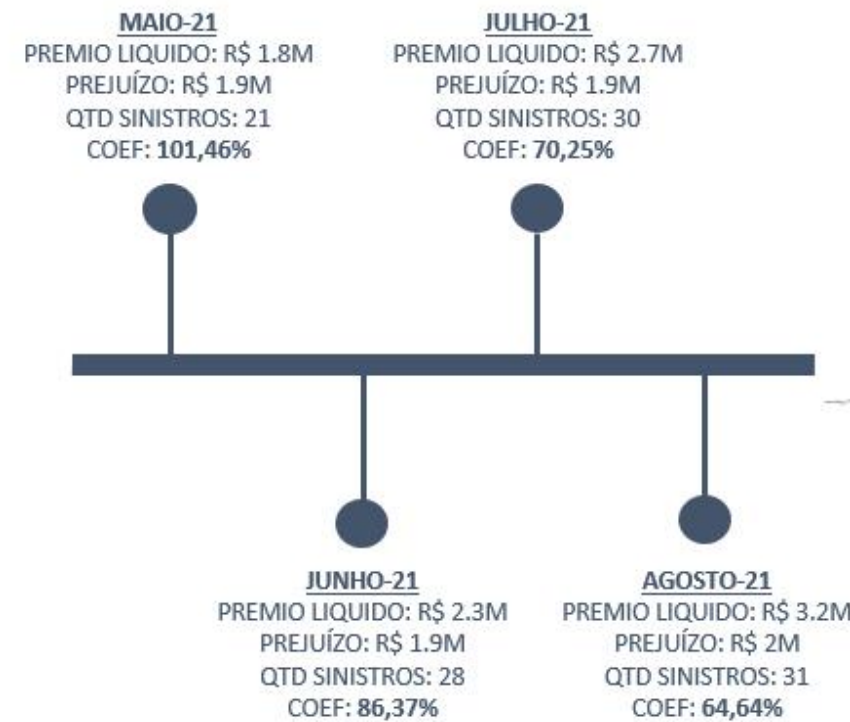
MAIO-21
PREMIO LIQUIDO: R$ 1.8M
PREJUÍZO: R$ 1.9M
QTD SINISTROS: 21
COEF: 101,46%

JULHO-21
PREMIO LIQUIDO: R$ 2.7M
PREJUÍZO: R$ 1.9M
QTD SINISTROS: 30
COEF: 70,25%

JUNHO-21
PREMIO LIQUIDO: R$ 2.3M
PREJUÍZO: R$ 1.9M
QTD SINISTROS: 28
COEF: 86,37%

AGOSTO-21
PREMIO LIQUIDO: R$ 3.2M
PREJUÍZO: R$ 2M
QTD SINISTROS: 31
COEF: 64,64%